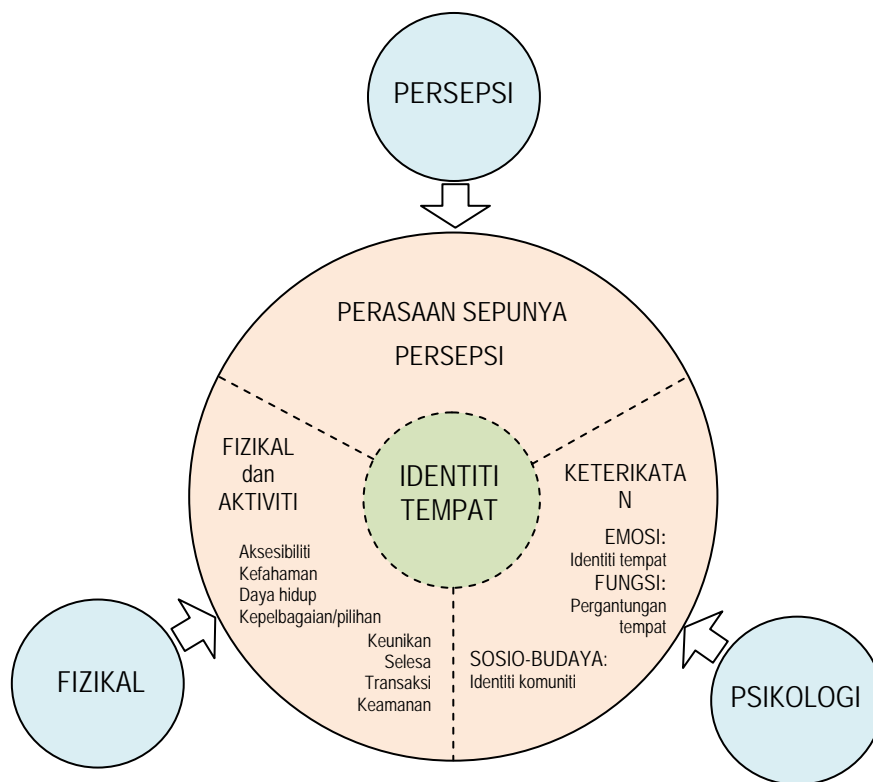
PERSEPSI

PERASAAN SEPUNYA
PERSEPSI

FIZIKAL
dan
AKTIVITI

Aksesibiliti
Kefahaman
Daya hidup
Kepelbagaian/pilihan

Keunikan
Selesa
Transaksi
Keamanan

IDENTITI
TEMPAT

KETERIKATA
N

EMOSI:
Identiti tempat
FUNGSI:
Pergantungan
tempat

SOSIO-BUDAYA:
Identiti komuniti

FIZIKAL

PSIKOLOGI